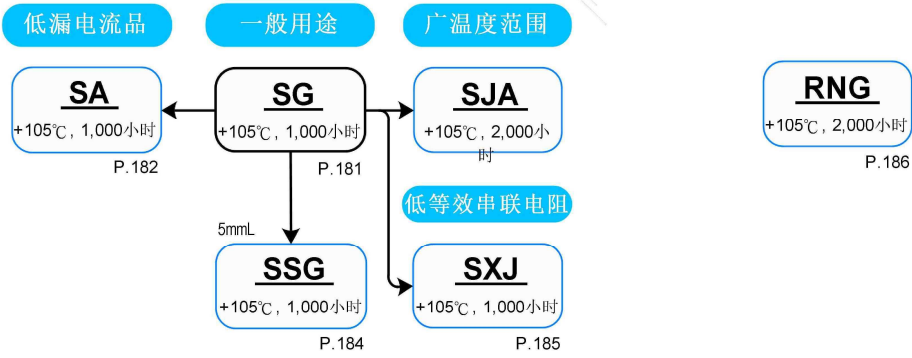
低漏电流品

一般用途

广温度范围

SA
+105℃，1,000小时
P.182

SG
+105℃，1,000小时
P.181

SJA
+105℃，2,000小时

RNG
+105℃，2,000小时
P.186

低等效串联电阻

5mmL

SSG
+105℃，1,000小时
P.184

SXJ
+105℃，1,000小时
P.185